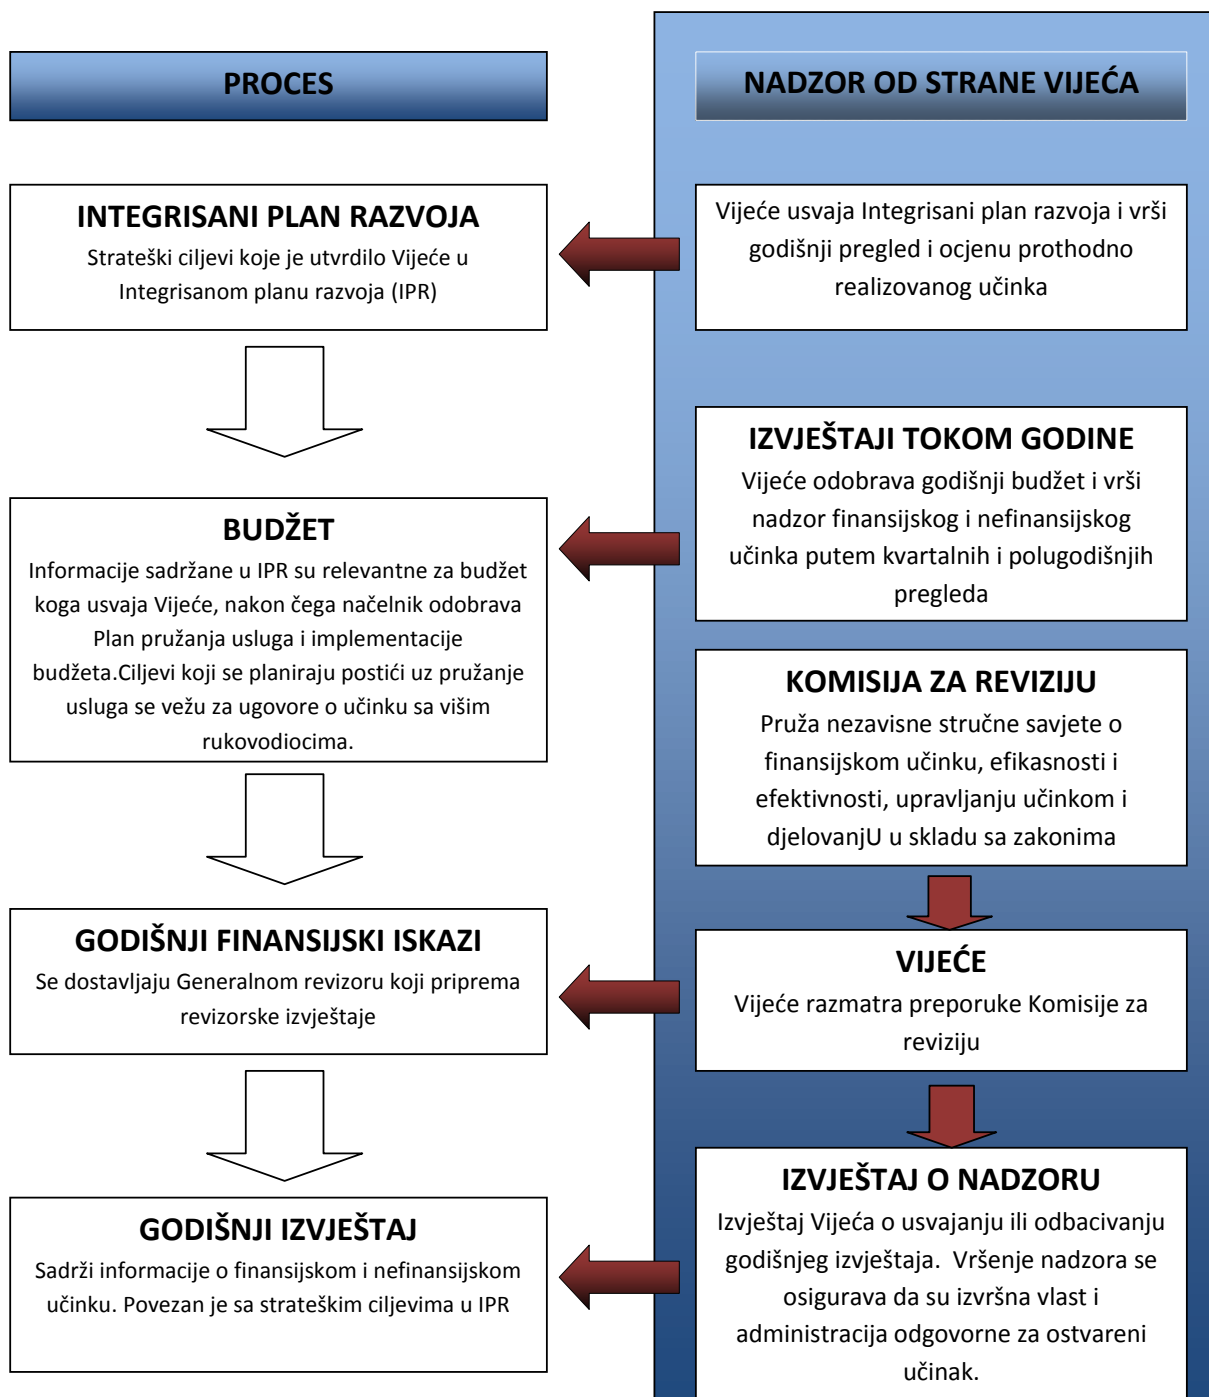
PROCES

NADZOR OD STRANE VIJEĆA

INTEGRISANI PLAN RAZVOJA
Strateški ciljevi koje je utvrdilo Vijeće u Integrisanom planu razvoja (IPR)

Vijeće usvaja Integrisani plan razvoja i vrši godišnji pregled i ocjenu prothodno realizovanog učinka

IZVJEŠTAJI TOKOM GODINE
Vijeće odobrava godišnji budžet i vrši nadzor finansijskog i nefinansijskog učinka putem kvartalnih i polugodišnjih pregleda

BUDŽET
Informacije sadržane u IPR su relevantne za budžet koga usvaja Vijeće, nakon čega načelnik odobrava Plan pružanja usluga i implementacije budžeta.Ciljevi koji se planiraju postići uz pružanje usluga se vežu za ugovore o učinku sa višim rukovodiocima.

KOMISIJA ZA REVIZIJU
Pruža nezavisne stručne savjete o finansijskom učinku, efikasnosti i efektivnosti, upravljanju učinkom i djelovanjU u skladu sa zakonima

GODIŠNJI FINANSIJSKI ISKAZI
Se dostavljaju Generalnom revizoru koji priprema revizorske izvještaje

VIJEĆE
Vijeće razmatra preporuke Komisije za reviziju

GODIŠNJI IZVJEŠTAJ
Sadrži informacije o finansijskom i nefinansijskom učinku. Povezan je sa strateškim ciljevima u IPR

IZVJEŠTAJ O NADZORU
Izvještaj Vijeća o usvajanju ili odbacivanju godišnjeg izvještaja. Vršenje nadzora se osigurava da su izvršna vlast i administracija odgovorne za ostvareni učinak.